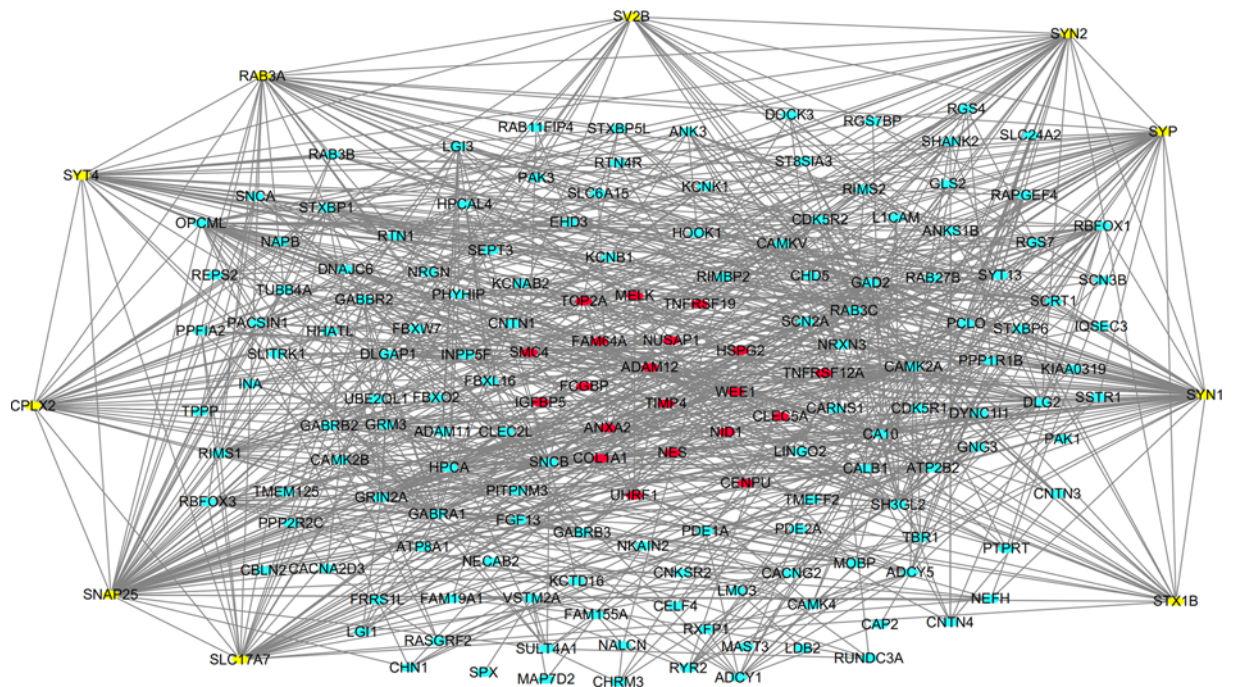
SV2B
SYN2
RAB3A
SYP
SYT4
CPLX2
SYN1
SNAP25
STX1B
SLC17A7

RAB11FIP4 STXBP5L ANK3 DOCK3 RGS7BP RGS4
SHANK2 SLC24A2
RAB3B LGI3 RTN4R ST8SIA3
PAK3 KCNK1 RIMS2 GLS2 RAPGEF4
SNCA STXBP1 HPCAL4 SLC6A15 CDK5R2 L1CAM RBFOX1
OPCML EHD3 HOOK1 ANKS1B
NAPB RTN1 SEPT3 CAMKV RGS7
REPS2 DNAJC6 NRGN KCNB1 CHD5 GAD2 RAB27B SYT13 SCN3B
TUBB4A GABBR2 KCNAB2 RIMBP2 SCRT1
PHYHIP TOP2A MELK TNFRSF19
PPFIA2 PACSIN1 HHATL FBXW7 CNTN1 NUSAP1 RAB3C PCLO STXBP6 IQSEC3
SLITRK1 DLGAP1 INPP5F SMC4 FAM64A HSPG2 SCN2A PPP1R1B
NRXN3 CAMK2A KIAA0319
INA FBXL16 FCGBP ADAM12 TNFRSF12A
UBE2QL1 FBXO2 IGFBP5 WEE1 CARNS1 CDK5R1 DYNC1I1 DLG2 SSTR1
TPPP TIMP4 CLEC5A
GABRB2 GRM3 ADAM11 CLEC2L ANXA2 NID1 CA10 GNC3 PAK1
RIMS1 CAMK2B HPCA SNCB COL1A1 NES LINGO2
CALB1 ATP2B2
TMEM125 GRIN2A PITPNM3 UHRF1 CENPU TMEFF2 SH3GL2 CNTN3
RBFOX3 GABRA1 FGF13
PPP2R2C GABRB3 PDE1A PDE2A TBR1
ATP8A1 NKAIN2 MOBP PTPRT
CBLN2 CACNA2D3 NECAB2 CNKSR2 CACNG2 ADCY5
KCTD16 LMO3 NEFH
FRRS1L FAM19A1 VSTM2A CELF4 CAMK4
FAM155A CNTN4
LGI1 RXFP1 CAP2
RASGRF2 SULT4A1 NALCN MAST3 LDB2 RUNDC3A
CHN1 RYR2
SPX MAP7D2 CHRM3 ADCY1